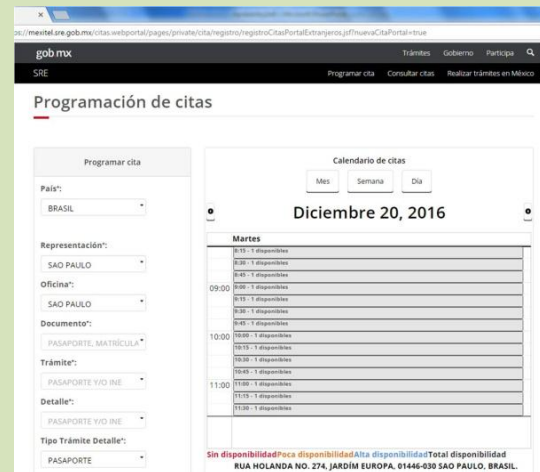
s://mexitel.sre.gob.mx/citas.webportal/pages/private/cita/registro/registroCitasPortalExtranjeros.jsf?nuevaCitaPortal=true

gob mx
Trámites Gobierno Participa

SRE
Programar cita Consultar citas Realizar trámites en México

Programación de citas

Programar cita

País*:
BRASIL

Representación*:
SAO PAULO

Oficina*:
SAO PAULO

Documento*:
PASAPORTE, MATRÍCULA

Trámite*:
PASAPORTE Y/O INE

Detalle*:
PASAPORTE Y/O INE

Tipo Trámite Detalle*:
PASAPORTE

Calendario de citas
Mes Semana Día

Diciembre 20, 2016

Martes
8:15 - 1 disponibles
8:30 - 1 disponibles
8:45 - 1 disponibles
09:00 9:00 - 1 disponibles
9:15 - 1 disponibles
9:30 - 1 disponibles
9:45 - 1 disponibles
10:00 10:00 - 1 disponibles
10:15 - 1 disponibles
10:30 - 1 disponibles
10:45 - 1 disponibles
11:00 11:00 - 1 disponibles
11:15 - 1 disponibles
11:30 - 1 disponibles

Sin disponibilidad Poca disponibilidad Alta disponibilidad Total disponibilidad
RUA HOLANDA NO. 274, JARDÍM EUROPA, 01446-030 SAO PAULO, BRASIL.